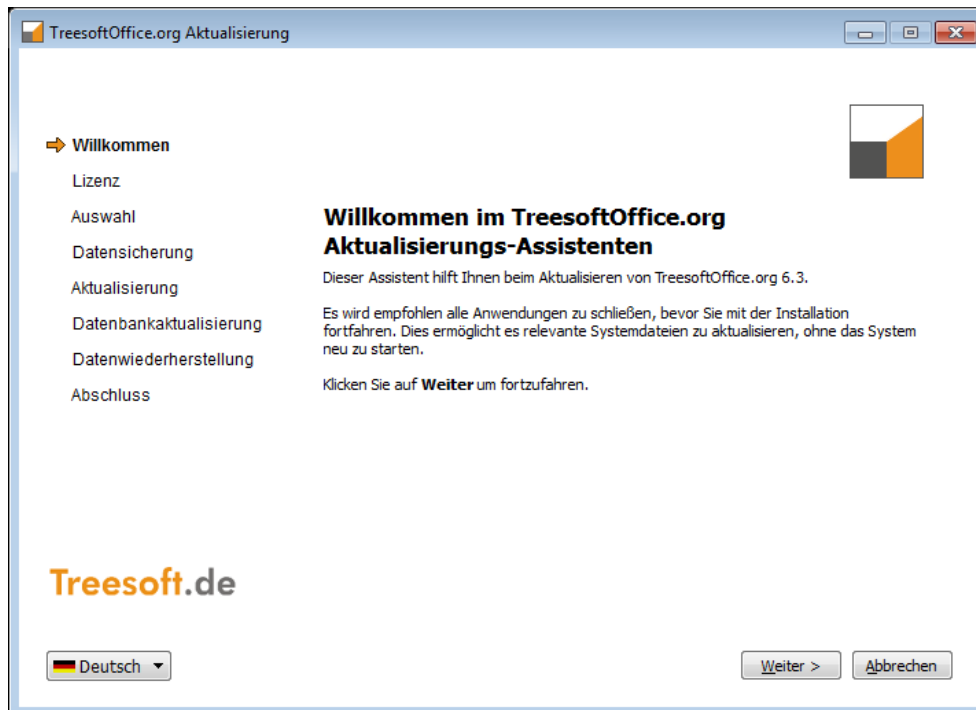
TreesoftOffice.org Aktualisierung

Willkommen
Lizenz
Auswahl
Datensicherung
Aktualisierung
Datenbankaktualisierung
Datenwiederherstellung
Abschluss

Willkommen im TreesoftOffice.org Aktualisierungs-Assistenten

Dieser Assistent hilft Ihnen beim Aktualisieren von TreesoftOffice.org 6.3.

Es wird empfohlen alle Anwendungen zu schließen, bevor Sie mit der Installation fortfahren. Dies ermöglicht es relevante Systemdateien zu aktualisieren, ohne das System neu zu starten.

Klicken Sie auf **Weiter** um fortzufahren.

Treesoft.de

Deutsch

Weiter >
Abbrechen